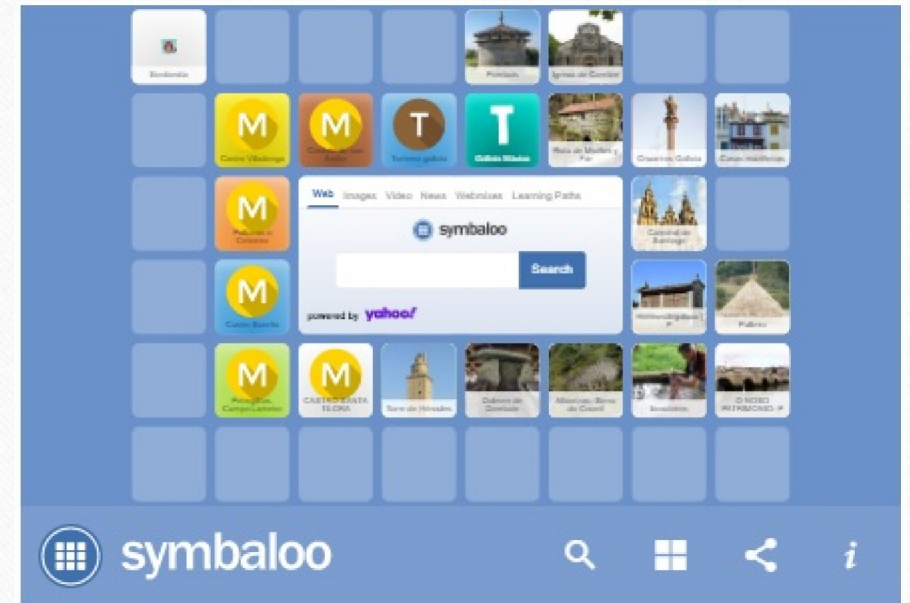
Benvida

Pombais

Igrexa de Cambre

M

Castro Viladonga

M

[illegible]

T

Turismo galego

T

Galicia Máxica

Mata de Muíños y Fo

Cruceiros Galicia

Casas indianas

Web Images Video News Webmixes Learning Paths

symbaloo

Search

powered by yahoo!

M

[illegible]

Catedral de Santiago

M

Castro Baroña

Hórreos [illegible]

Palleiro

M

Petroglifos Campo Lameiro

M

CASTRO SANTA TECRA

Torre de Hércules

Dolmen de Dombate

Muíños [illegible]

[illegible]

O NOSO PATRIMONIO

symbaloo

i